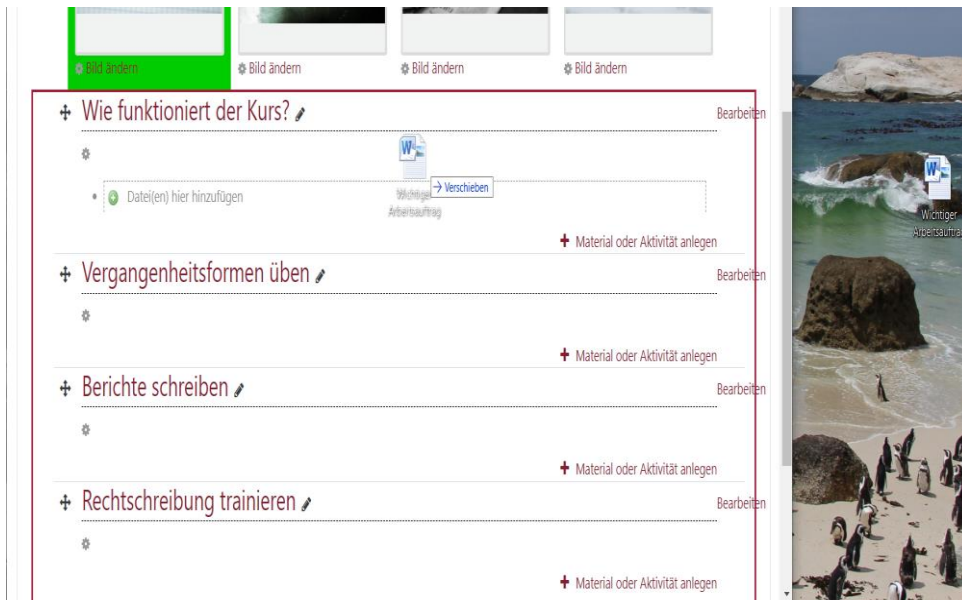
Bild ändern
Bild ändern
Bild ändern
Bild ändern

Wie funktioniert der Kurs?
Bearbeiten

Datei(en) hier hinzufügen
Wichtiger Arbeitsauftrag
→ Verschieben

Material oder Aktivität anlegen

Vergangenheitsformen üben
Bearbeiten

Material oder Aktivität anlegen

Berichte schreiben
Bearbeiten

Material oder Aktivität anlegen

Rechtschreibung trainieren
Bearbeiten

Material oder Aktivität anlegen

Wichtiger Arbeitsauftra